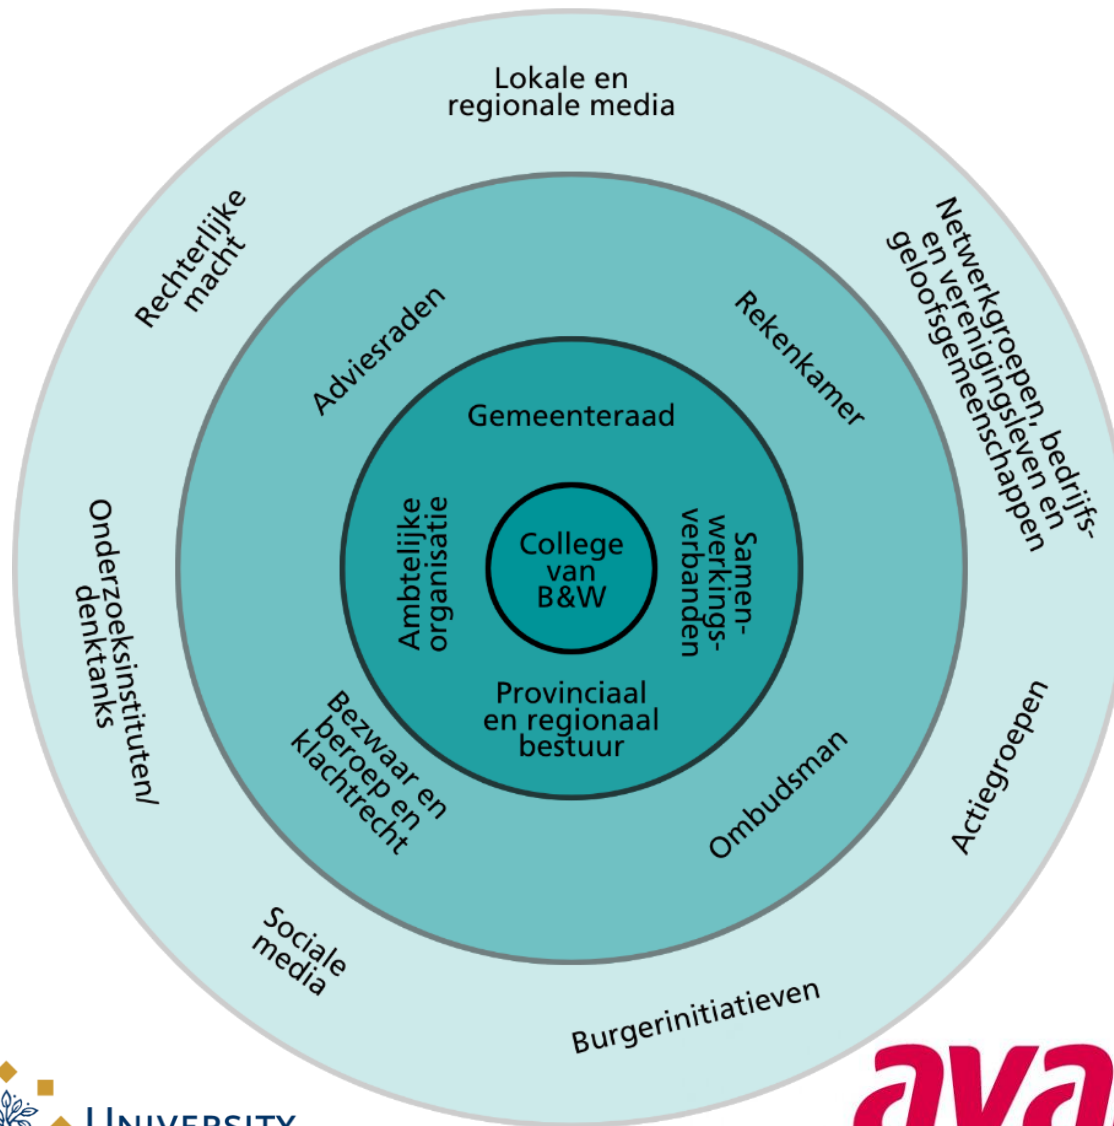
Lokale en regionale media

Rechterlijke macht

Netwerkgroepen, bedrijfs- en verenigingsleven en geloofsgemeenschappen

Adviesraden

Rekenkamer

Gemeenteraad

Ambtelijke organisatie

College van B&W

Samen-werkings-verbanden

Onderzoeksinstituten/ denktanks

Provinciaal en regionaal bestuur

Bezwaar en beroep en klachtrecht

Ombudsman

Actiegroepen

Sociale media

Burgerinitiatieven

UNIVERSITY

ava